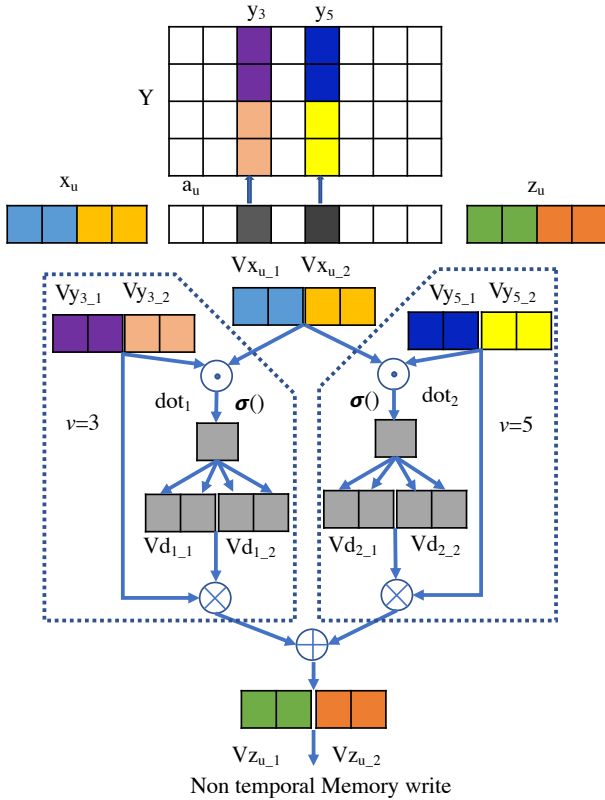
$y_3$ $y_5$

Y

$x_u$

$a_u$

$z_u$

$Vx_{u\_1}$ $Vx_{u\_2}$

$Vy_{3\_1}$ $Vy_{3\_2}$

$Vy_{5\_1}$ $Vy_{5\_2}$

$dot_1$

$\boldsymbol{\sigma}()$

$\boldsymbol{\sigma}()$

$dot_2$

$v$=3

$v$=5

$Vd_{1\_1}$ $Vd_{1\_2}$

$Vd_{2\_1}$ $Vd_{2\_2}$

$Vz_{u\_1}$ $Vz_{u\_2}$

Non temporal Memory write